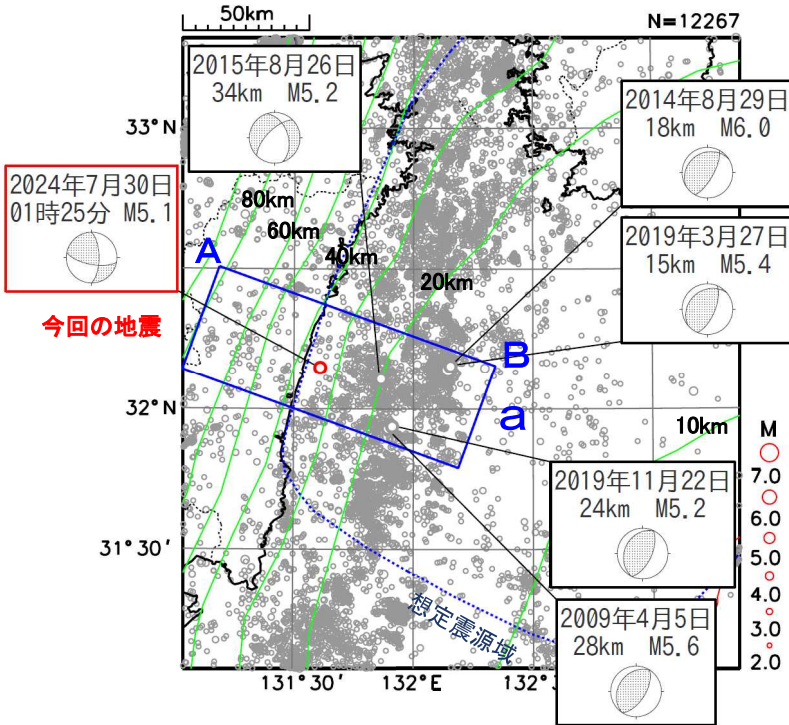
50km

N=12267

2015年8月26日
34km M5.2

33°N

2014年8月29日
18km M6.0

2024年7月30日
01時25分 M5.1

80km

60km

40km

A

20km

2019年3月27日
15km M5.4

今回の地震

B

32°N

a

10km

M

2019年11月22日
24km M5.2

7.0

6.0

31°30′

5.0

4.0

想定震源域

2009年4月5日
28km M5.6

3.0

2.0

131°30′

132°E

132°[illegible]